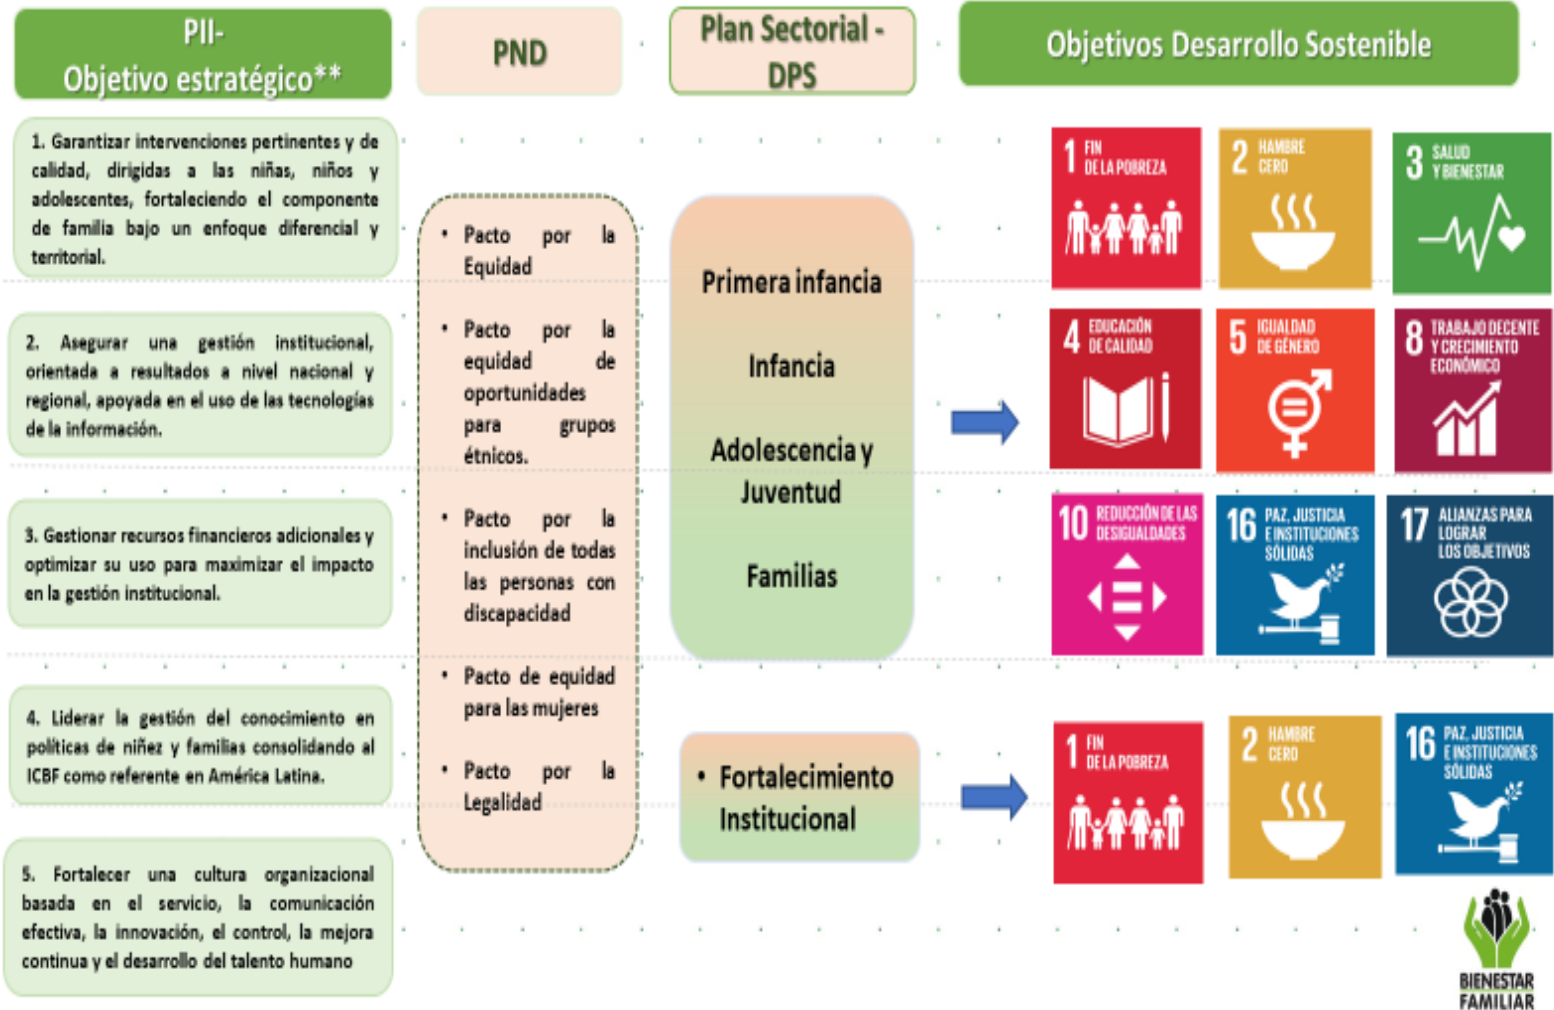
PII-
Objetivo estratégico**

PND

Plan Sectorial - DPS

Objetivos Desarrollo Sostenible

1. Garantizar intervenciones pertinentes y de calidad, dirigidas a las niñas, niños y adolescentes, fortaleciendo el componente de familia bajo un enfoque diferencial y territorial.

2. Asegurar una gestión institucional, orientada a resultados a nivel nacional y regional, apoyada en el uso de las tecnologías de la información.

3. Gestionar recursos financieros adicionales y optimizar su uso para maximizar el impacto en la gestión institucional.

4. Liderar la gestión del conocimiento en políticas de niñez y familias consolidando al ICBF como referente en América Latina.

5. Fortalecer una cultura organizacional basada en el servicio, la comunicación efectiva, la innovación, el control, la mejora continua y el desarrollo del talento humano

• Pacto por la Equidad
• Pacto por la equidad de oportunidades para grupos étnicos.
• Pacto por la inclusión de todas las personas con discapacidad
• Pacto de equidad para las mujeres
• Pacto por la Legalidad

Primera infancia
Infancia
Adolescencia y Juventud
Familias

• Fortalecimiento Institucional

1 FIN DE LA POBREZA
2 HAMBRE CERO
3 SALUD Y BIENESTAR
4 EDUCACIÓN DE CALIDAD
5 IGUALDAD DE GÉNERO
8 TRABAJO DECENTE Y CRECIMIENTO ECONÓMICO
10 REDUCCIÓN DE LAS DESIGUALDADES
16 PAZ, JUSTICIA E INSTITUCIONES SÓLIDAS
17 ALIANZAS PARA LOGRAR LOS OBJETIVOS

1 FIN DE LA POBREZA
2 HAMBRE CERO
16 PAZ, JUSTICIA E INSTITUCIONES SÓLIDAS

BIENESTAR FAMILIAR